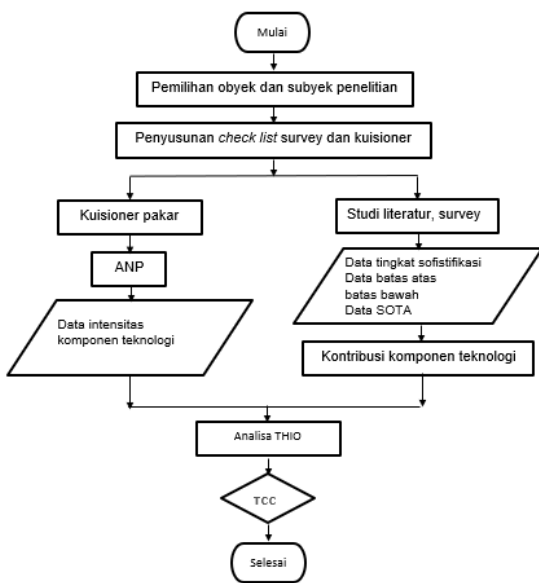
Mulai

Pemilihan obyek dan subyek penelitian

Penyusunan check list survey dan kuisioner

Kuisioner pakar

Studi literatur, survey

ANP

Data tingkat sofistifikasi
Data batas atas
batas bawah
Data SOTA

Data intensitas komponen teknologi

Kontribusi komponen teknologi

Analisa THIO

TCC

Selesai